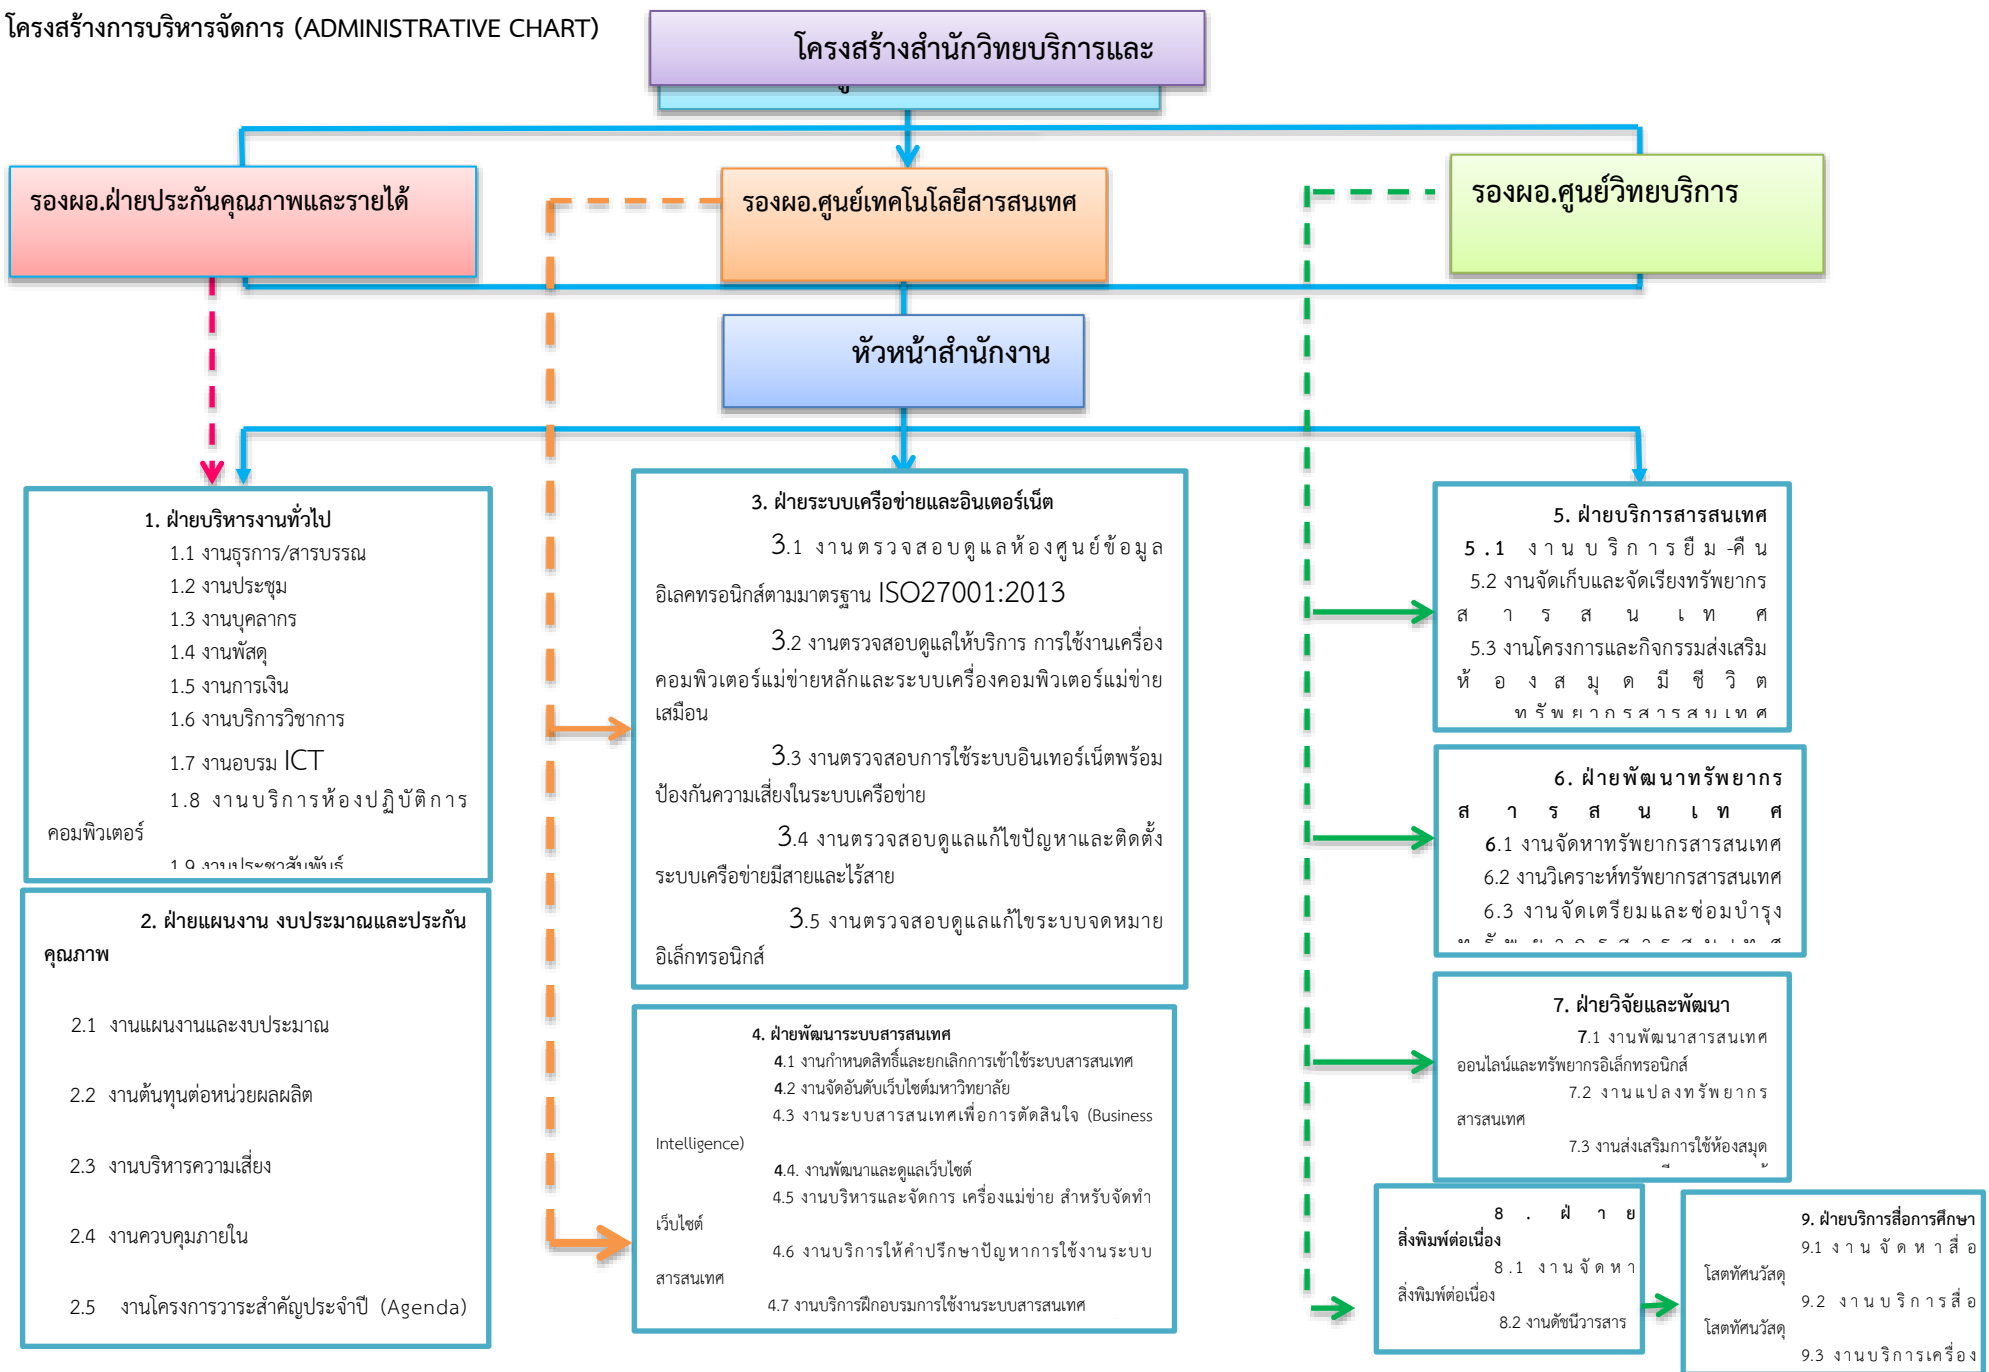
โครงสร้างการบริหารจัดการ (ADMINISTRATIVE CHART)

โครงสร้างสำนักวิทยบริการและ

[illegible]

รองผอ.ฝ่ายประกันคุณภาพและรายได้

รองผอ.ศูนย์เทคโนโลยีสารสนเทศ

รองผอ.ศูนย์วิทยบริการ

หัวหน้าสำนักงาน

1. ฝ่ายบริหารงานทั่วไป
1.1 งานธุรการ/สารบรรณ
1.2 งานประชุม
1.3 งานบุคลากร
1.4 งานพัสดุ
1.5 งานการเงิน
1.6 งานบริการวิชาการ
1.7 งานอบรม ICT
1.8 งานบริการห้องปฏิบัติการคอมพิวเตอร์
1.9 งานประชาสัมพันธ์

2. ฝ่ายแผนงาน งบประมาณและประกันคุณภาพ

2.1 งานแผนงานและงบประมาณ

2.2 งานต้นทุนต่อหน่วยผลผลิต

2.3 งานบริหารความเสี่ยง

2.4 งานควบคุมภายใน

2.5 งานโครงการวาระสำคัญประจำปี (Agenda)

3. ฝ่ายระบบเครือข่ายและอินเตอร์เน็ต

3.1 งานตรวจสอบดูแลห้องศูนย์ข้อมูลอิเลคทรอนิกส์ตามมาตรฐาน ISO27001:2013

3.2 งานตรวจสอบดูแลให้บริการ การใช้งานเครื่องคอมพิวเตอร์แม่ข่ายหลักและระบบเครื่องคอมพิวเตอร์แม่ข่ายเสมือน

3.3 งานตรวจสอบการใช้ระบบอินเทอร์เน็ตพร้อมป้องกันความเสี่ยงในระบบเครือข่าย

3.4 งานตรวจสอบดูแลแก้ไขปัญหาและติดตั้งระบบเครือข่ายมีสายและไร้สาย

3.5 งานตรวจสอบดูแลแก้ไขระบบจดหมายอิเล็กทรอนิกส์

4. ฝ่ายพัฒนาระบบสารสนเทศ
4.1 งานกำหนดสิทธิ์และยกเลิกการเข้าใช้ระบบสารสนเทศ
4.2 งานจัดอันดับเว็บไซต์มหาวิทยาลัย
4.3 งานระบบสารสนเทศเพื่อการตัดสินใจ (Business Intelligence)
4.4. งานพัฒนาและดูแลเว็บไซต์
4.5 งานบริหารและจัดการ เครื่องแม่ข่าย สำหรับจัดทำเว็บไซต์
4.6 งานบริการให้คำปรึกษาปัญหาการใช้งานระบบสารสนเทศ
4.7 งานบริการฝึกอบรมการใช้งานระบบสารสนเทศ

5. ฝ่ายบริการสารสนเทศ
5.1 งานบริการยืม-คืน
5.2 งานจัดเก็บและจัดเรียงทรัพยากรสารสนเทศ
5.3 งานโครงการและกิจกรรมส่งเสริมห้องสมุดมีชีวิต
ทรัพยากรสารสนเทศ

6. ฝ่ายพัฒนาทรัพยากรสารสนเทศ
6.1 งานจัดหาทรัพยากรสารสนเทศ
6.2 งานวิเคราะห์ทรัพยากรสารสนเทศ
6.3 งานจัดเตรียมและซ่อมบำรุง
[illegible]

7. ฝ่ายวิจัยและพัฒนา
7.1 งานพัฒนาสารสนเทศออนไลน์และทรัพยากรอิเล็กทรอนิกส์
7.2 งานแปลงทรัพยากรสารสนเทศ
7.3 งานส่งเสริมการใช้ห้องสมุด

8. ฝ่ายสิ่งพิมพ์ต่อเนื่อง
8.1 งานจัดหาสิ่งพิมพ์ต่อเนื่อง
8.2 งานดัชนีวารสาร

9. ฝ่ายบริการสื่อการศึกษา
9.1 งานจัดหาสื่อโสตทัศนวัสดุ
9.2 งานบริการสื่อโสตทัศนวัสดุ
9.3 งานบริการเครื่อง